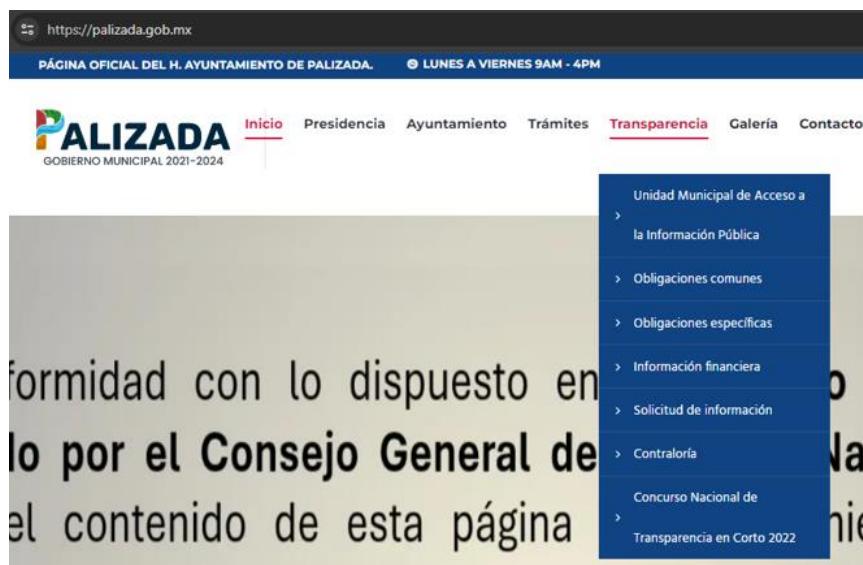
https://palizada.gob.mx

PÁGINA OFICIAL DEL H. AYUNTAMIENTO DE PALIZADA. LUNES A VIERNES 9AM - 4PM

PALIZADA
GOBIERNO MUNICIPAL 2021-2024

Inicio Presidencia Ayuntamiento Trámites Transparencia Galería Contacto

› Unidad Municipal de Acceso a la Información Pública
› Obligaciones comunes
› Obligaciones específicas
› Información financiera
› Solicitud de información
› Contraloría
› Concurso Nacional de Transparencia en Corto 2022

formidad con lo dispuesto en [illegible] o
lo por el Consejo General de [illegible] Na
el contenido de esta página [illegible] ie